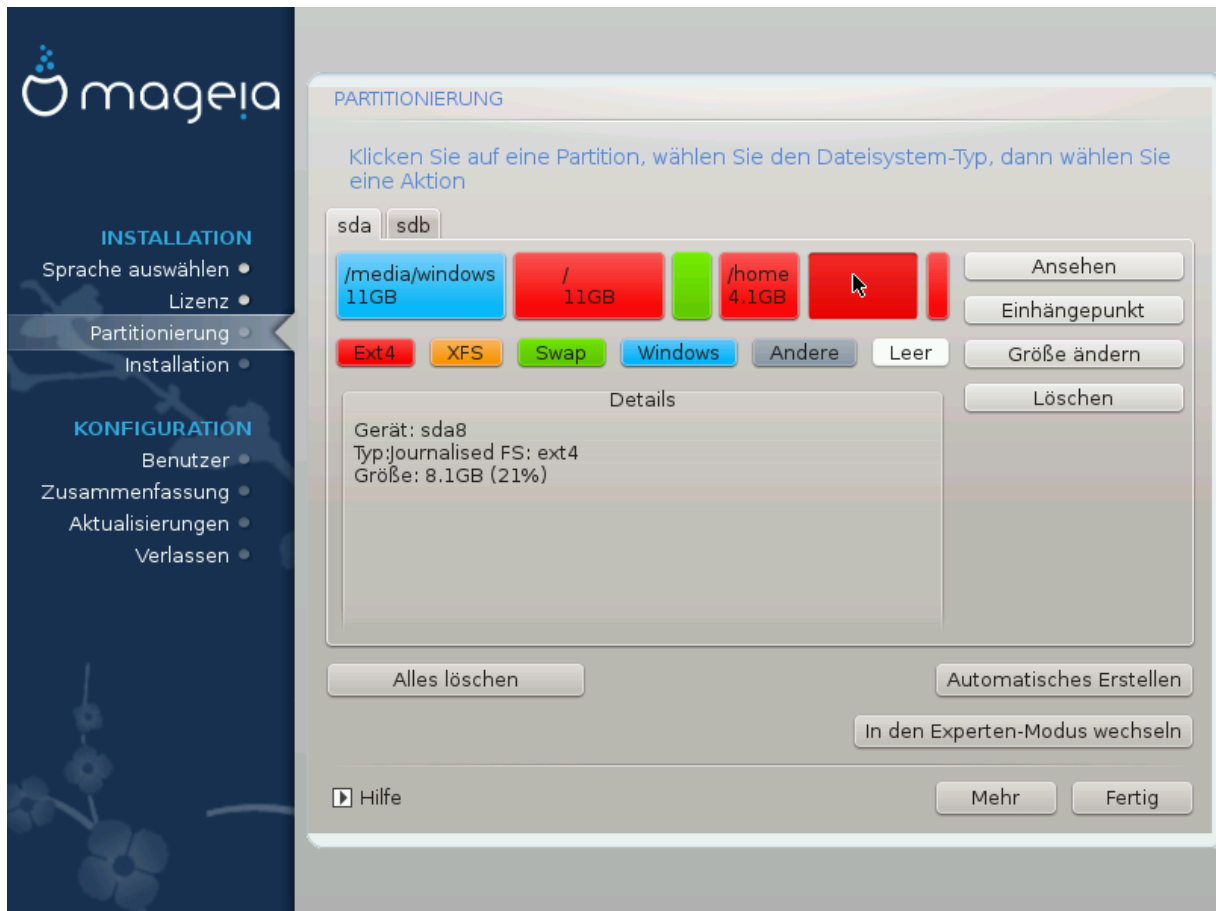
mageia

INSTALLATION
Sprache auswählen
Lizenz
Partitionierung
Installation

KONFIGURATION
Benutzer
Zusammenfassung
Aktualisierungen
Verlassen

PARTITIONIERUNG

Klicken Sie auf eine Partition, wählen Sie den Dateisystem-Typ, dann wählen Sie eine Aktion

sda sdb

/media/windows 11GB
/ 11GB
/home 4.1GB

Ansehen
Einhängepunkt
Größe ändern
Löschen

Ext4 XFS Swap Windows Andere Leer

Details
Gerät: sda8
Typ:Journalised FS: ext4
Größe: 8.1GB (21%)

Alles löschen
Automatisches Erstellen
In den Experten-Modus wechseln

Hilfe
Mehr
Fertig